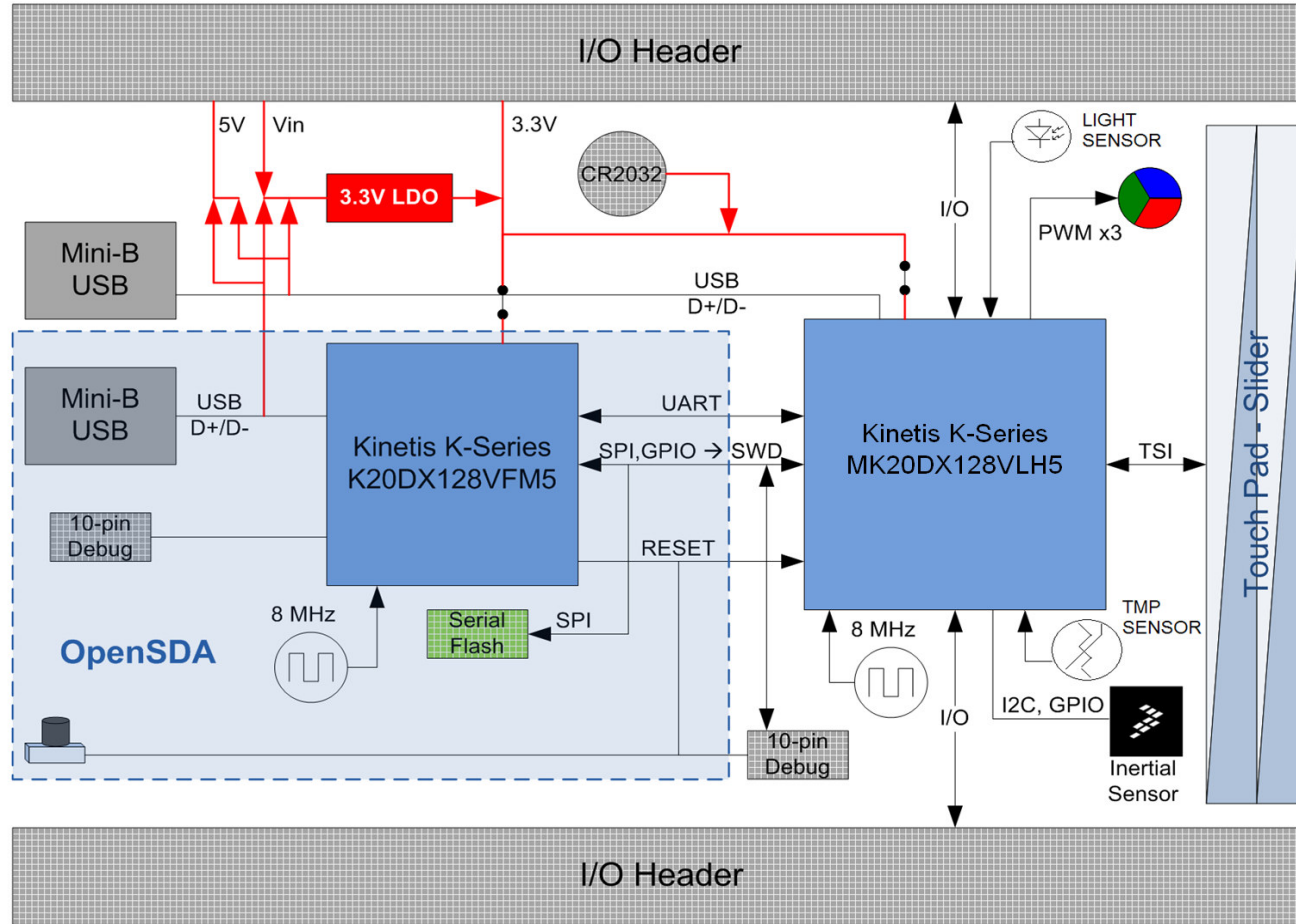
I/O Header

5V
Vin
3.3V
3.3V LDO
CR2032
LIGHT SENSOR
I/O
PWM x3

Mini-B USB
USB D+/D-

Mini-B USB
USB D+/D-
Kinetis K-Series K20DX128VFM5
UART
SPI,GPIO → SWD
Kinetis K-Series MK20DX128VLH5
TSI
Touch Pad - Slider

10-pin Debug
RESET
8 MHz
Serial Flash
SPI
OpenSDA
8 MHz
TMP SENSOR
I/O
I2C, GPIO
Inertial Sensor
10-pin Debug

I/O Header